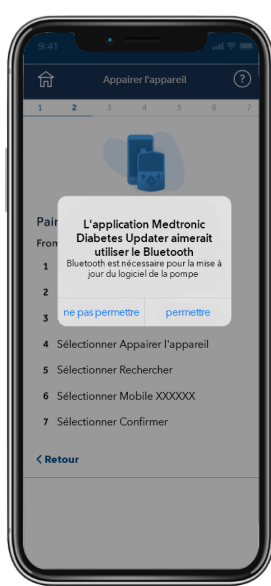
9:41

Appairer l'appareil

?

1 2 3 4 5 6 7

Pair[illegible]

Fron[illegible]

1

2

3

L'application Medtronic Diabetes Updater aimerait utiliser le Bluetooth

Bluetooth est nécessaire pour la mise à jour du logiciel de la pompe

ne pas permettre

permettre

4 Sélectionner Appairer l'appareil

5 Sélectionner Rechercher

6 Sélectionner Mobile XXXXXX

7 Sélectionner Confirmer

< Retour